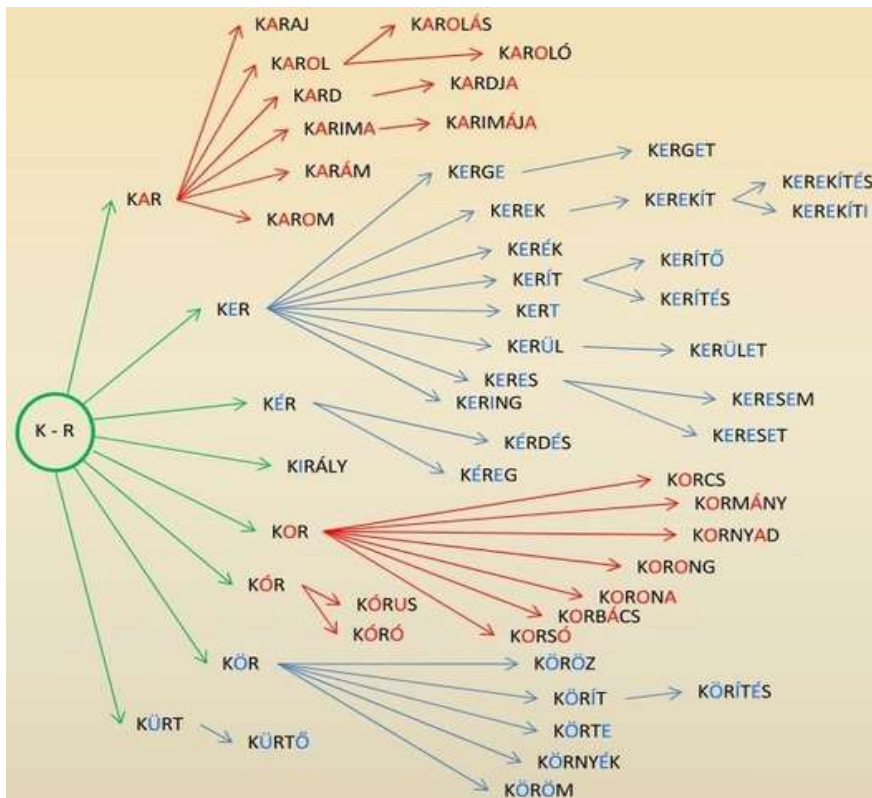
K - R

KAR
KARAJ
KAROL
KAROLÁS
KAROLÓ
KARD
KARDJA
KARIMA
KARIMÁJA
KARÁM
KAROM

KER
KERGE
KERGET
KEREK
KEREKÍT
KEREKÍTÉS
KEREKÍTI
KERÉK
KERÍT
KERÍTŐ
KERÍTÉS
KERT
KERÜL
KERÜLET
KERES
KERESEM
KERESET
KERING

KÉR
KÉRDÉS
KÉREG

KIRÁLY

KOR
KORCS
KORMÁNY
KORNYAD
KORONG
KORONA
KORBÁCS
KORSÓ

KÓR
KÓRUS
KÓRÓ

KÖR
KÖRÖZ
KÖRÍT
KÖRÍTÉS
KÖRTE
KÖRNYÉK
KÖRÖM

KÜRT
KÜRTŐ